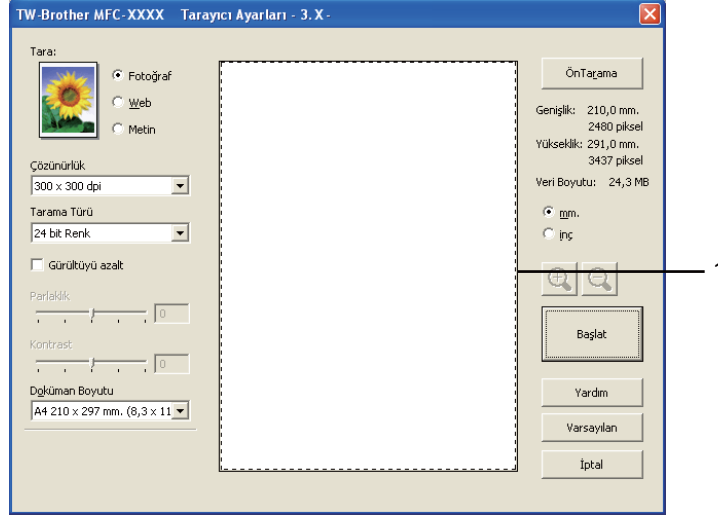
TW-Brother MFC-XXXX Tarayıcı Ayarları - 3. X -

Tara:

Fotoğraf

Web

Metin

Çözünürlük

300 x 300 dpi

Tarama Türü

24 bit Renk

Gürültüyü azalt

Parlaklık

0

Kontrast

0

Doküman Boyutu

A4 210 x 297 mm. (8,3 x 11

ÖnTarama

Genişlik: 210,0 mm.
2480 piksel

Yükseklik: 291,0 mm.
3437 piksel

Veri Boyutu: 24,3 MB

mm.

inç

Başlat

Yardım

Varsayılan

İptal

1